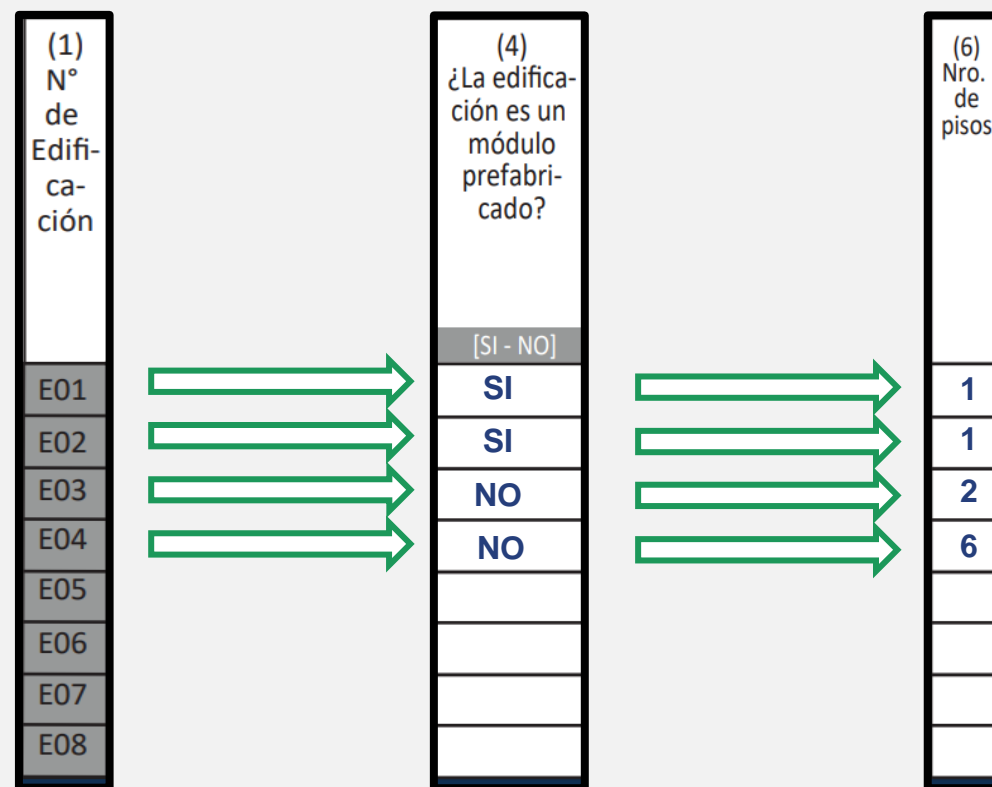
| (1) N° de Edificación |
|---|
| E01 |
| E02 |
| E03 |
| E04 |
| E05 |
| E06 |
| E07 |
| E08 |

| (4) ¿La edificación es un módulo prefabricado? |
|---|
| [SI - NO] |
| SI |
| SI |
| NO |
| NO |
| |
| |
| |
| |

| (6) Nro. de pisos |
|---|
| 1 |
| 1 |
| 2 |
| 6 |
| |
| |
| |
| |